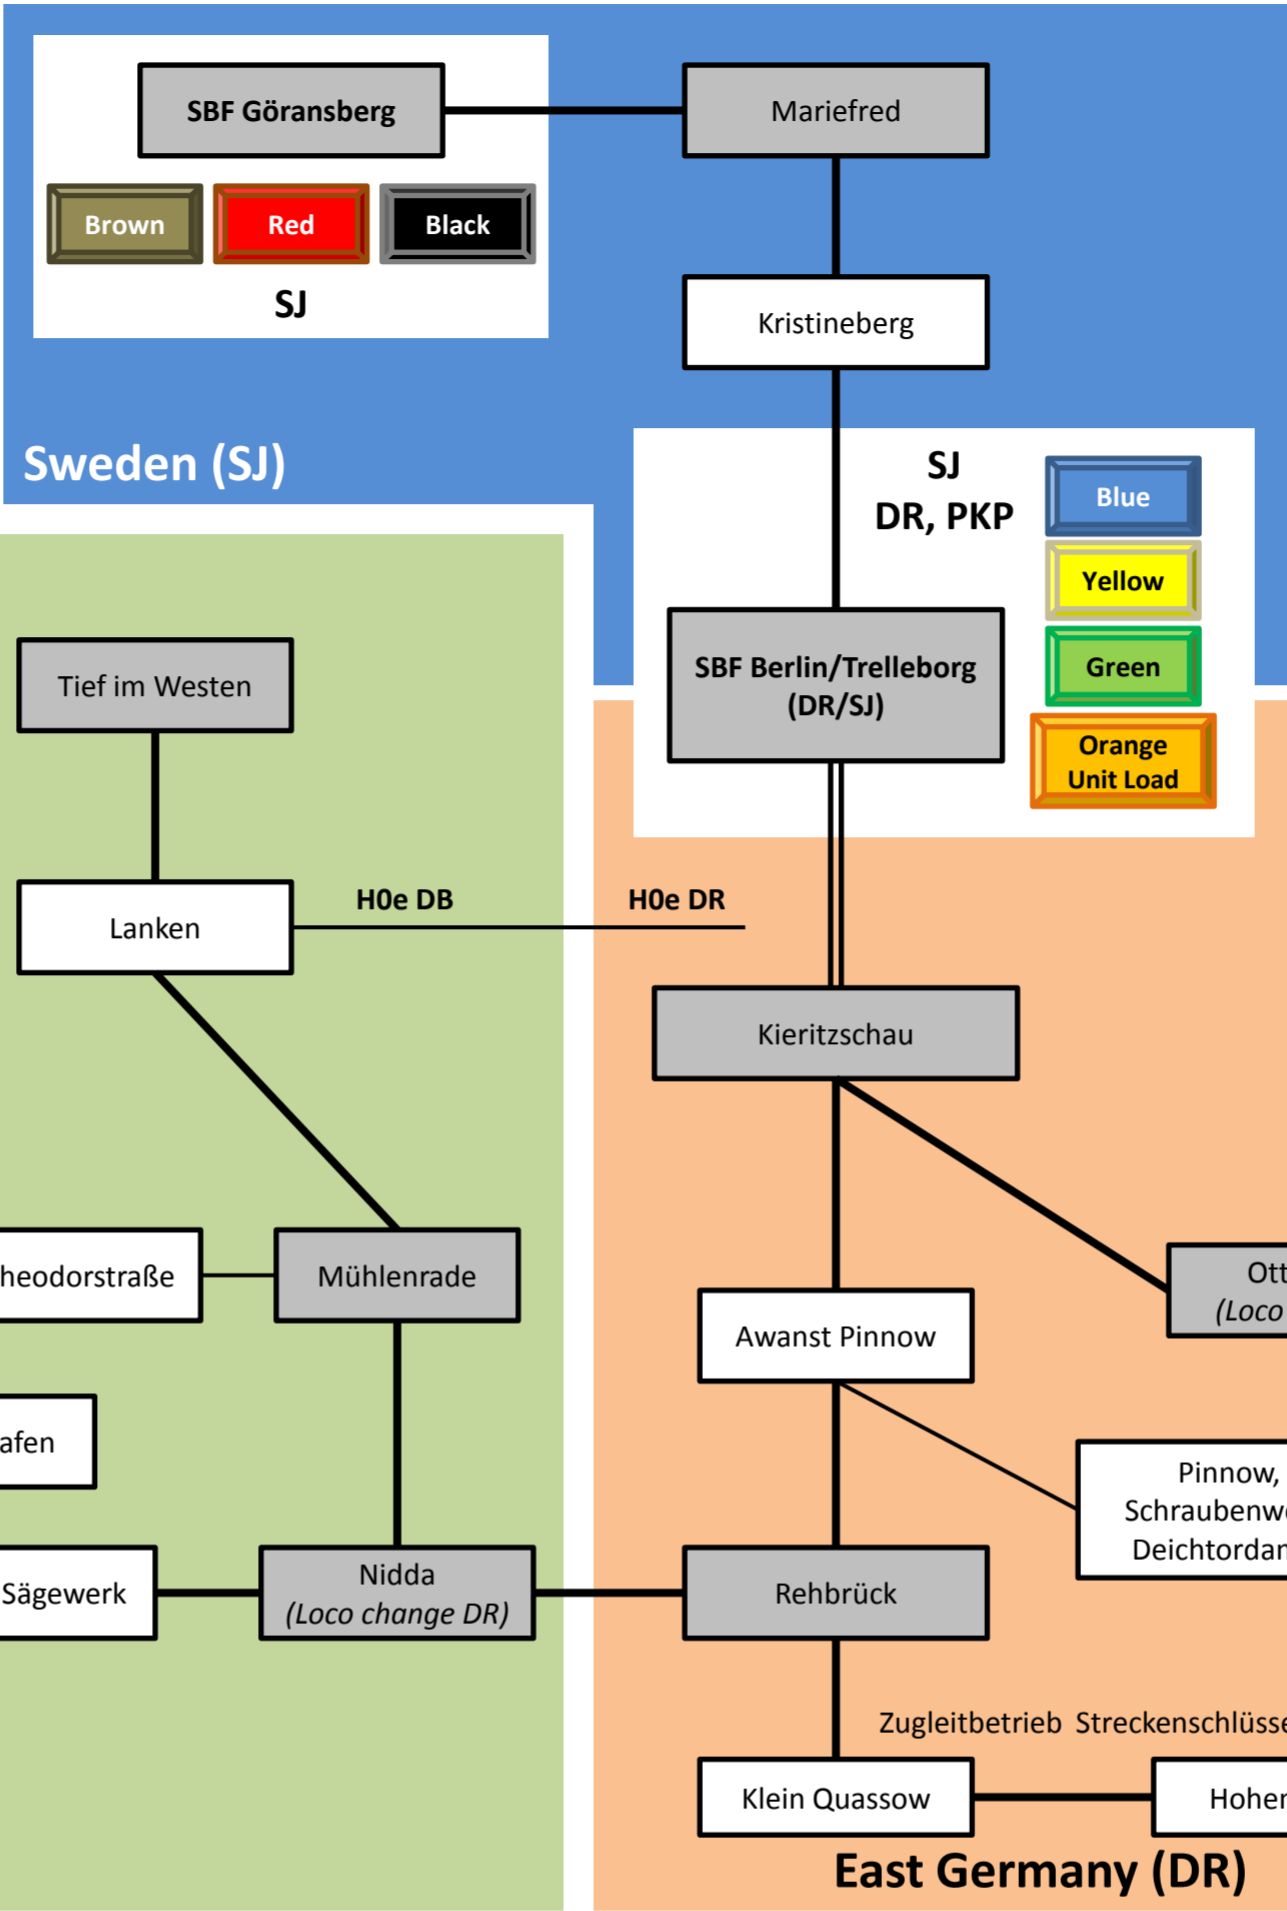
SBF Göransberg

Brown

Red

Black

SJ

Mariefred

Kristineberg

Sweden (SJ)

SJ
DR, PKP

Blue

Yellow

Green

Orange
Unit Load

SBF Berlin/Trelleborg
(DR/SJ)

Tief im Westen

Lanken

H0e DB

H0e DR

Kieritzschau

heodorstraße

Mühlenrade

Ott
(Loco

Awanst Pinnow

afen

Pinnow,
Schraubenw
Deichtordar

Sägewerk

Nidda
(Loco change DR)

Rehbrück

Zugleitbetrieb Streckenschlüss

Klein Quassow

Hoher

East Germany (DR)